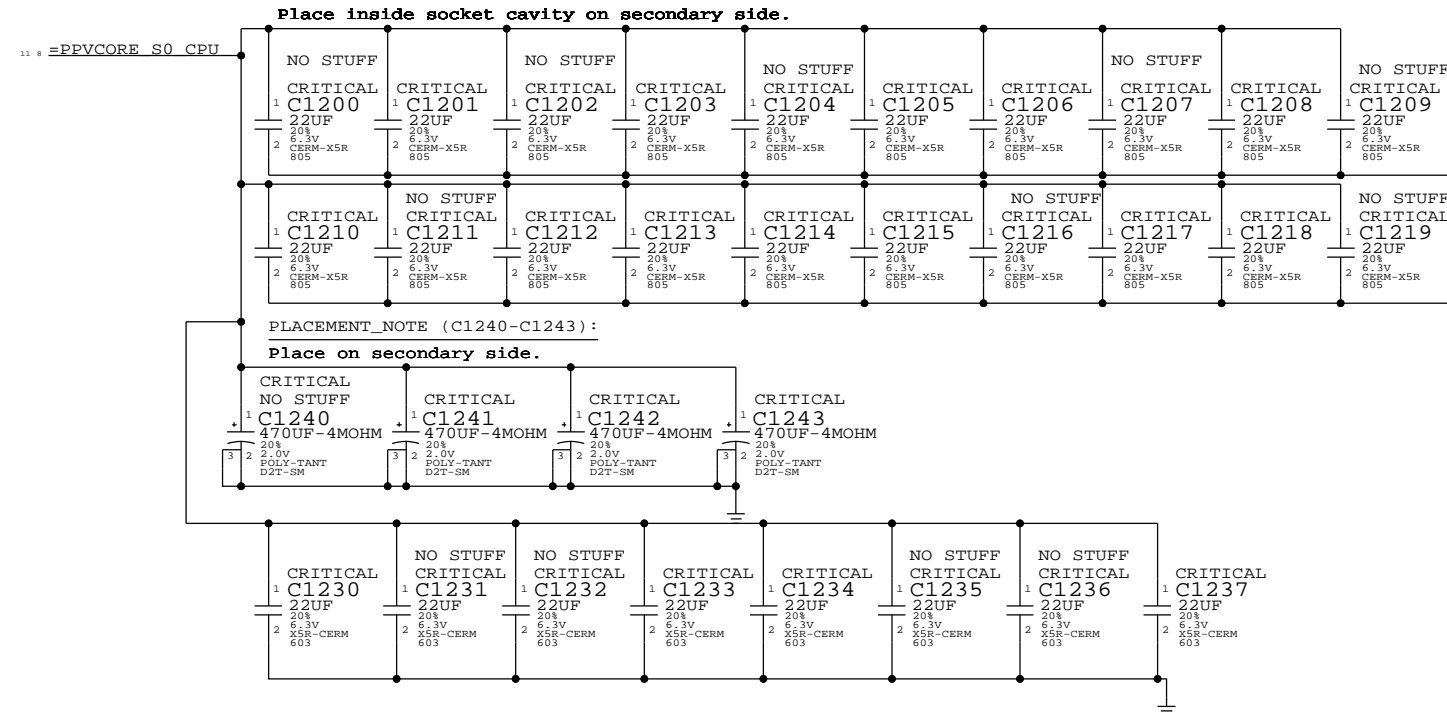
Place inside socket cavity on secondary side.

11 8 =PPVCORE_S0_CPU

NO STUFF
CRITICAL
1 C1200
22UF
20%
6.3V
2 CERM-X5R
805

CRITICAL
1 C1201
22UF
20%
6.3V
2 CERM-X5R
805

NO STUFF
CRITICAL
1 C1202
22UF
20%
6.3V
2 CERM-X5R
805

CRITICAL
1 C1203
22UF
20%
6.3V
2 CERM-X5R
805

NO STUFF
CRITICAL
1 C1204
22UF
20%
6.3V
2 CERM-X5R
805

CRITICAL
1 C1205
22UF
20%
6.3V
2 CERM-X5R
805

CRITICAL
1 C1206
22UF
20%
6.3V
2 CERM-X5R
805

NO STUFF
CRITICAL
1 C1207
22UF
20%
6.3V
2 CERM-X5R
805

CRITICAL
1 C1208
22UF
20%
6.3V
2 CERM-X5R
805

NO STUFF
CRITICAL
1 C1209
22UF
20%
6.3V
2 CERM-X5R
805

CRITICAL
1 C1210
22UF
20%
6.3V
2 CERM-X5R
805

NO STUFF
CRITICAL
1 C1211
22UF
20%
6.3V
2 CERM-X5R
805

CRITICAL
1 C1212
22UF
20%
6.3V
2 CERM-X5R
805

CRITICAL
1 C1213
22UF
20%
6.3V
2 CERM-X5R
805

CRITICAL
1 C1214
22UF
20%
6.3V
2 CERM-X5R
805

CRITICAL
1 C1215
22UF
20%
6.3V
2 CERM-X5R
805

NO STUFF
CRITICAL
1 C1216
22UF
20%
6.3V
2 CERM-X5R
805

CRITICAL
1 C1217
22UF
20%
6.3V
2 CERM-X5R
805

CRITICAL
1 C1218
22UF
20%
6.3V
2 CERM-X5R
805

NO STUFF
CRITICAL
1 C1219
22UF
20%
6.3V
2 CERM-X5R
805

PLACEMENT_NOTE (C1240-C1243):

Place on secondary side.

CRITICAL
NO STUFF
1 C1240
470UF-4MOHM
20%
3 2 2.0V
POLY-TANT
D2T-SM

CRITICAL
1 C1241
470UF-4MOHM
20%
3 2 2.0V
POLY-TANT
D2T-SM

CRITICAL
1 C1242
470UF-4MOHM
20%
3 2 2.0V
POLY-TANT
D2T-SM

CRITICAL
1 C1243
470UF-4MOHM
20%
3 2 2.0V
POLY-TANT
D2T-SM

CRITICAL
1 C1230
22UF
20%
6.3V
2 X5R-CERM
603

NO STUFF
CRITICAL
1 C1231
22UF
20%
6.3V
2 X5R-CERM
603

NO STUFF
CRITICAL
1 C1232
22UF
20%
6.3V
2 X5R-CERM
603

CRITICAL
1 C1233
22UF
20%
6.3V
2 X5R-CERM
603

CRITICAL
1 C1234
22UF
20%
6.3V
2 X5R-CERM
603

NO STUFF
CRITICAL
1 C1235
22UF
20%
6.3V
2 X5R-CERM
603

NO STUFF
CRITICAL
1 C1236
22UF
20%
6.3V
2 X5R-CERM
603

CRITICAL
1 C1237
22UF
20%
6.3V
2 X5R-CERM
603